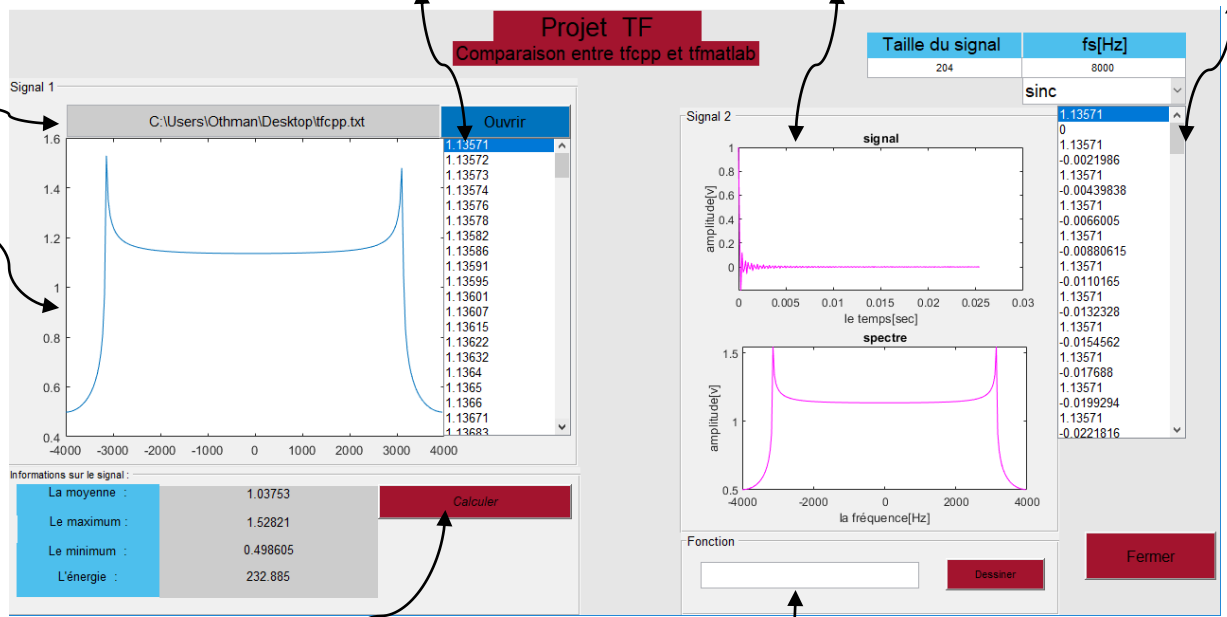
Projet TF
Comparaison entre tfcpp et tfmatlab

Taille du signal | fs[Hz]
204 | 8000

sinc

Signal 1

C:\Users\Othman\Desktop\tfcpp.txt

Ouvrir

1.6
1.4
1.2
1
0.8
0.6
0.4
-4000 -3000 -2000 -1000 0 1000 2000 3000 4000

1.13571
1.13572
1.13573
1.13574
1.13576
1.13578
1.13582
1.13586
1.13591
1.13595
1.13601
1.13607
1.13615
1.13622
1.13632
1.1364
1.1365
1.1366
1.13671
1.13683

Signal 2

signal
amplitude[v]
0.8
0.6
0.4
0.2
0
0 0.005 0.01 0.015 0.02 0.025 0.03
le temps[sec]

spectre
amplitude[v]
1.5
1
0.5
-4000 -2000 0 2000 4000
la fréquence[Hz]

1.13571
0
1.13571
-0.0021986
1.13571
-0.00439838
1.13571
-0.0066005
1.13571
-0.00880615
1.13571
-0.0110165
1.13571
-0.0132328
1.13571
-0.0154562
1.13571
-0.017688
1.13571
-0.0199294
1.13571
-0.0221816

Informations sur le signal :

| | |
|---|---|
| La moyenne : | 1.03753 |
| Le maximum : | 1.52821 |
| Le minimum : | 0.498605 |
| L'énergie : | 232.885 |

Calculer

Fonction

Dessiner

Fermer